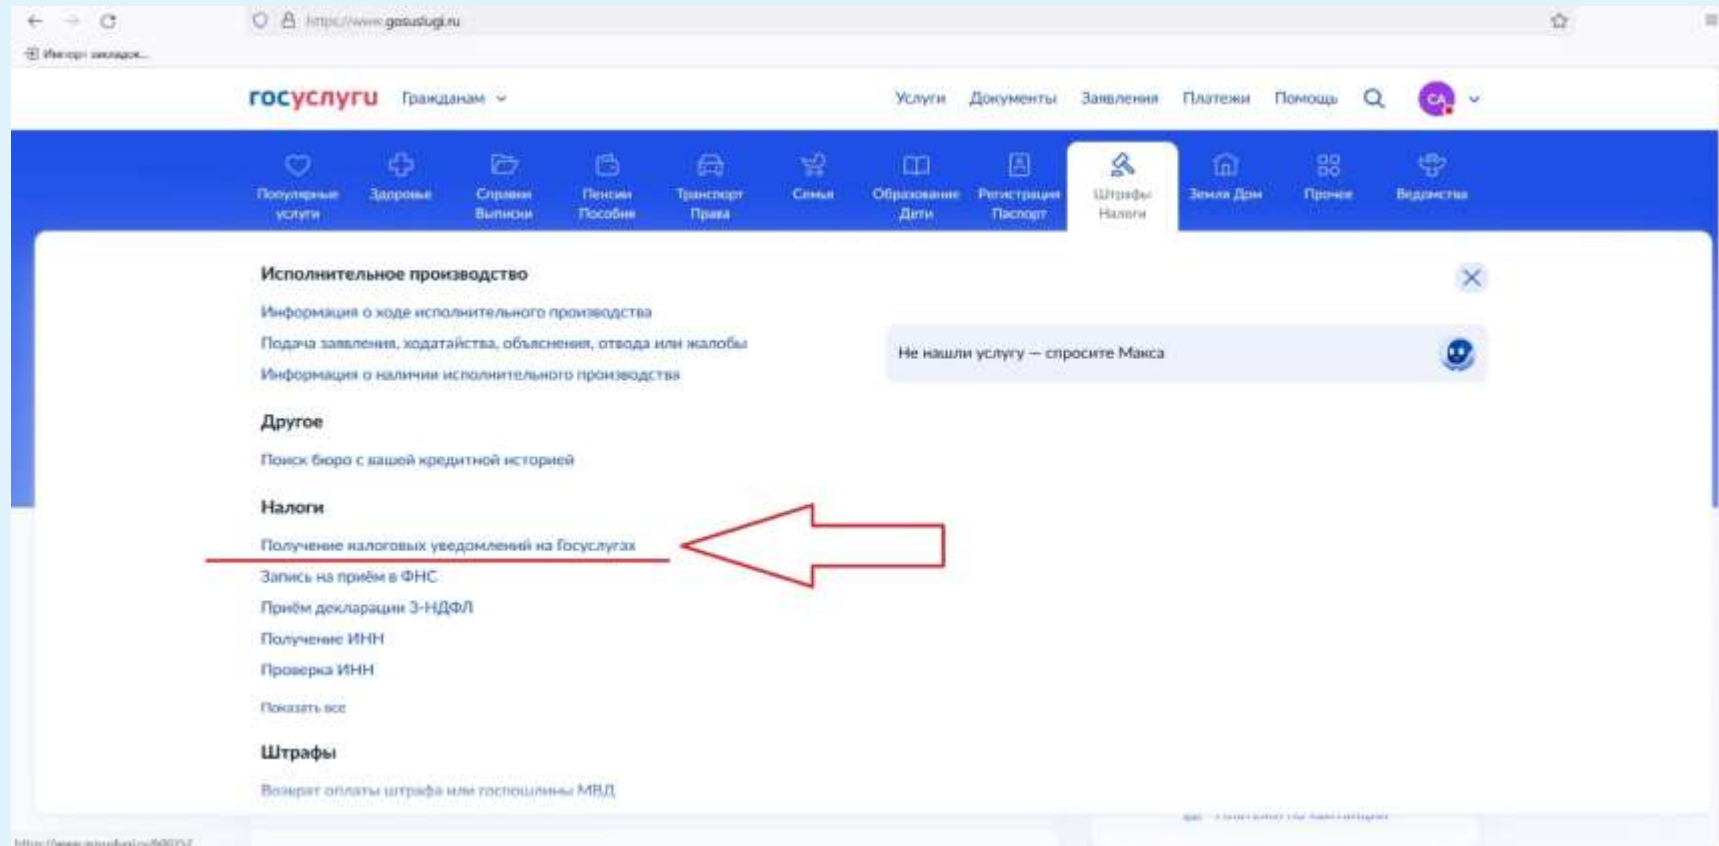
https://www.gosuslugi.ru

Импорт закладок...

госуслуги Гражданам

Услуги Документы Заявления Платежи Помощь

СА

Популярные услуги
Здоровье
Справки Выписки
Пенсии Пособия
Транспорт Права
Семья
Образование Дети
Регистрация Паспорт
Штрафы Налоги
Земля Дом
Прочее
Ведомства

Исполнительное производство

Информация о ходе исполнительного производства
Подача заявления, ходатайства, объяснения, отвода или жалобы
Информация о наличии исполнительного производства

Не нашли услугу — спросите Макса

Другое

Поиск бюро с вашей кредитной историей

Налоги

Получение налоговых уведомлений на Госуслугах
Запись на приём в ФНС
Приём декларации 3-НДФЛ
Получение ИНН
Проверка ИНН

Показать все

Штрафы

Возврат оплаты штрафа или госпошлины МВД

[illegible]

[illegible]